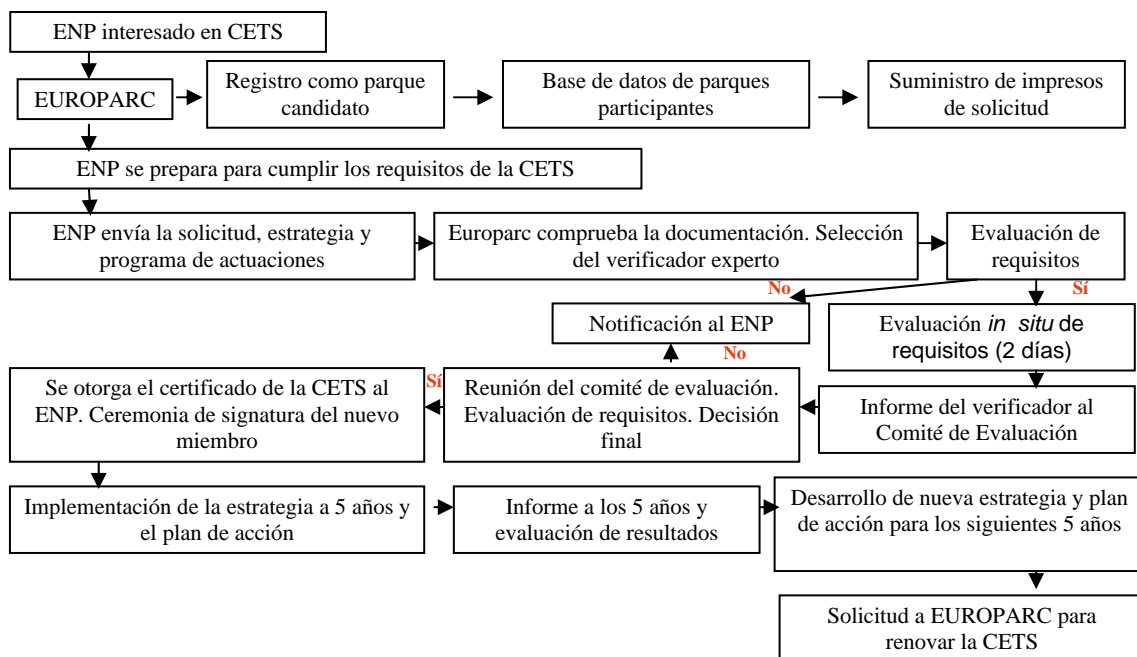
ENP interesado en CETS

EUROPARC

Registro como parque candidato

Base de datos de parques participantes

Suministro de impresos de solicitud

ENP se prepara para cumplir los requisitos de la CETS

ENP envía la solicitud, estrategia y programa de actuaciones

Europarc comprueba la documentación. Selección del verificador experto

Evaluación de requisitos

No

Sí

Notificación al ENP

Evaluación *in situ* de requisitos (2 días)

No

Se otorga el certificado de la CETS al ENP. Ceremonia de signatura del nuevo miembro

Sí

Reunión del comité de evaluación. Evaluación de requisitos. Decisión final

Informe del verificador al Comité de Evaluación

Implementación de la estrategia a 5 años y el plan de acción

Informe a los 5 años y evaluación de resultados

Desarrollo de nueva estrategia y plan de acción para los siguientes 5 años

Solicitud a EUROPARC para renovar la CETS